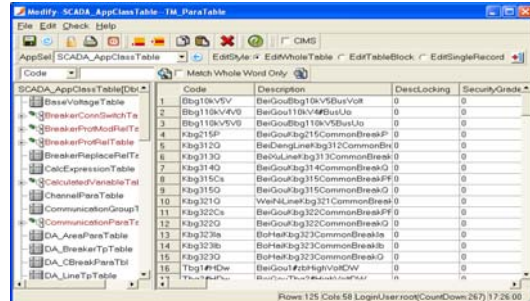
Modify - SCADA_AppClassTable - TM_ParaTable

File Edit Check Help

CIMS

AppSel SCADA_AppClassTable EditStyle: EditWholeTable EditTableBlock EditSingleRecord

Code Match Whole Word Only

SCADA_AppClassTable[Dbl
BaseVoltageTable
BreakerConnSwitchTa
BreakerProtModRelTa
BreakerProtRelTable
BreakerReplaceRelTa
CalcExpressionTable
CalculatedVariableTal
ChannelParaTable
CommunicationGroupT
CommunicationParaTa
DA_AreaParaTable
DA_BreakerTpTable
DA_CBreakParaTbl
DA_LineTpTable

| | Code | Description | DescLocking | SecurityGrade |
|---|---|---|---|---|
| 1 | Bbg10kV5V | BeiGouBbg10kV5BusVolt | 0 | |
| 2 | Bbg110kV4V0 | BeiGou110kV4#BusUo | 0 | |
| 3 | Bbg110kV5V0 | BeiGouBbg110kV5BusUo | 0 | |
| 4 | Kbg215P | BeiGouKbg215CommonBreakP | 0 | |
| 5 | Kbg312Q | BeiDengLineKbg312CommonBre | 0 | |
| 6 | Kbg313Q | BeiXuLineKbg313CommonBreak | 0 | |
| 7 | Kbg314Q | BeiGouKbg314CommonBreakQ | 0 | |
| 8 | Kbg315Cs | BeiGouKbg315CommonBreakPF | 0 | |
| 9 | Kbg315Q | BeiGouKbg315CommonBreakQ | 0 | |
| 10 | Kbg321Q | WeiNiLineKbg321CommonBreak | 0 | |
| 11 | Kbg322Cs | BeiGouKbg322CommonBreakPF | 0 | |
| 12 | Kbg322Q | BeiGouKbg322CommonBreakQ | 0 | |
| 13 | Kbg323la | BoHaiKbg323CommonBreakla | 0 | |
| 14 | Kbg323lb | BoHaiKbg323CommonBreaklb | 0 | |
| 15 | Kbg323Q | BoHaiKbg323CommonBreakQ | 0 | |
| 16 | Tbg1#HDw | BeiGou1#zbHighVoltDW | 0 | |

Rows:125 Cols:58 LoginUser:root(CountDown:267) 17:26:00